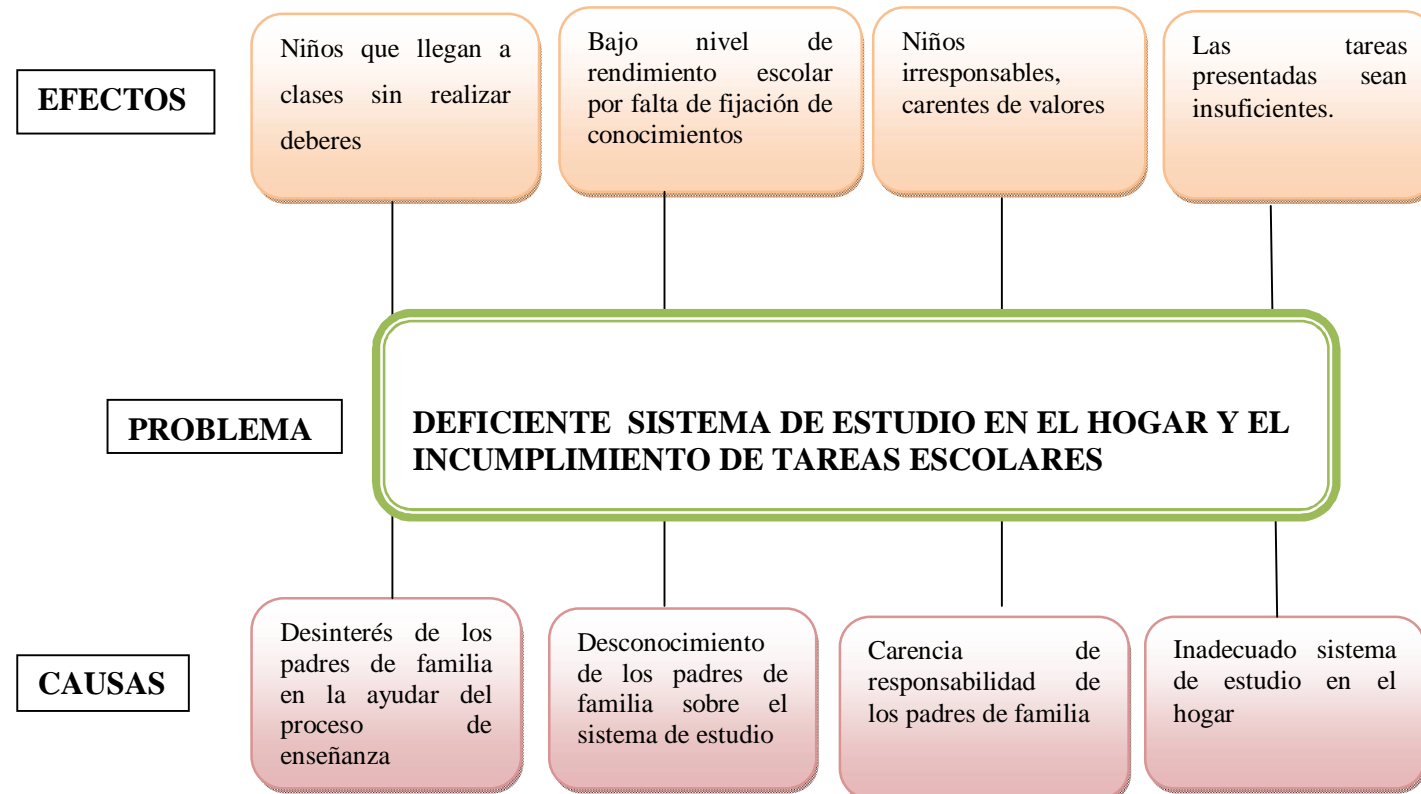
EFECTOS

Niños que llegan a clases sin realizar deberes

Bajo nivel de rendimiento escolar por falta de fijación de conocimientos

Niños irresponsables, carentes de valores

Las tareas presentadas sean insuficientes.

PROBLEMA

DEFICIENTE SISTEMA DE ESTUDIO EN EL HOGAR Y EL INCUMPLIMIENTO DE TAREAS ESCOLARES

CAUSAS

Desinterés de los padres de familia en la ayudar del proceso de enseñanza

Desconocimiento de los padres de familia sobre el sistema de estudio

Carencia de responsabilidad de los padres de familia

Inadecuado sistema de estudio en el hogar